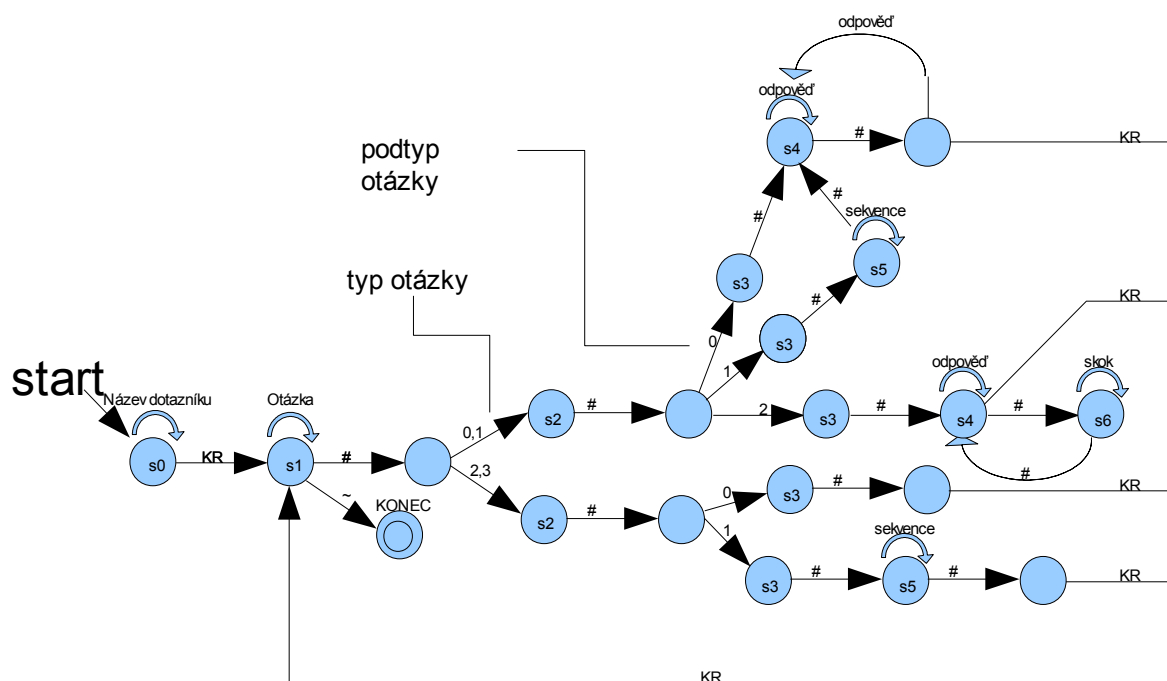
odpověď
odpověď
s4
#
KR
podtyp otázky
#
#
sekvence
s3
s5
typ otázky
#
KR
s3
0
1
odpověď
skok
start
Název dotazníku
Otázka
0,1
s2
#
2
s3
#
s4
#
s6
s0
KR
s1
#
2,3
#
KR
~
KONEC
s2
#
0
s3
#
1
sekvence
s3
#
s5
#
KR
KR